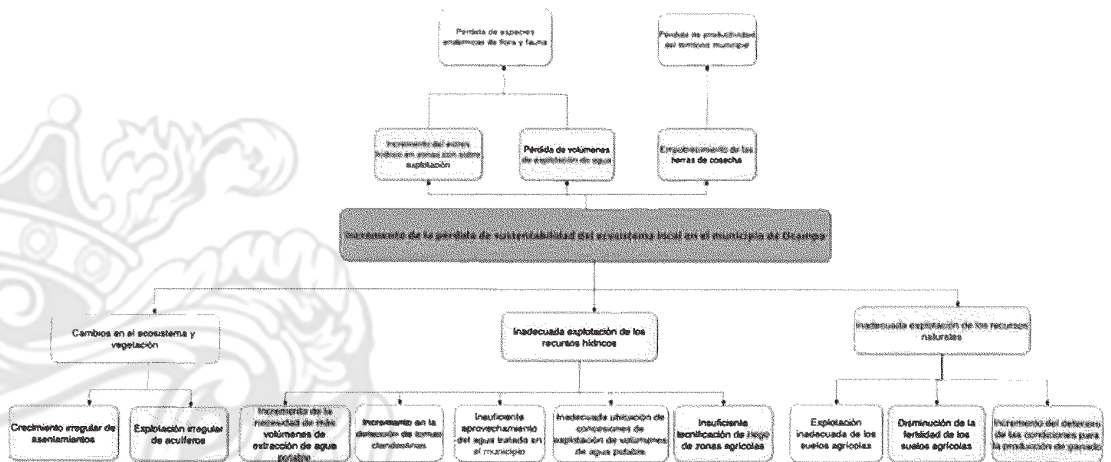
Pérdida de especies endémicas de flora y fauna

Pérdida de productividad del territorio municipal

Incremento del estrés hídrico en zonas con sobre explotación

Pérdida de volúmenes de explotación de agua

Empobrecimiento de las tierras de cosecha

Incremento de la pérdida de sustentabilidad del ecosistema local en el municipio de Ocampo

Cambios en el ecosistema y vegetación

Inadecuada explotación de los recursos hídricos

Inadecuada explotación de los recursos naturales

Crecimiento irregular de asentamientos

Explotación irregular de acuíferos

Incremento de la necesidad de más volúmenes de extracción de agua potable

Incremento en la detección de tomas clandestinas

Insuficiente aprovechamiento del agua tratada en el municipio

Inadecuada ubicación de concesiones de explotación de volúmenes de agua potable

Insuficiente tecnificación de riego de zonas agrícolas

Explotación inadecuada de los suelos agrícolas

Disminución de la fertilidad de los suelos agrícolas

Incremento del deterioro de las condiciones para la producción de ganado